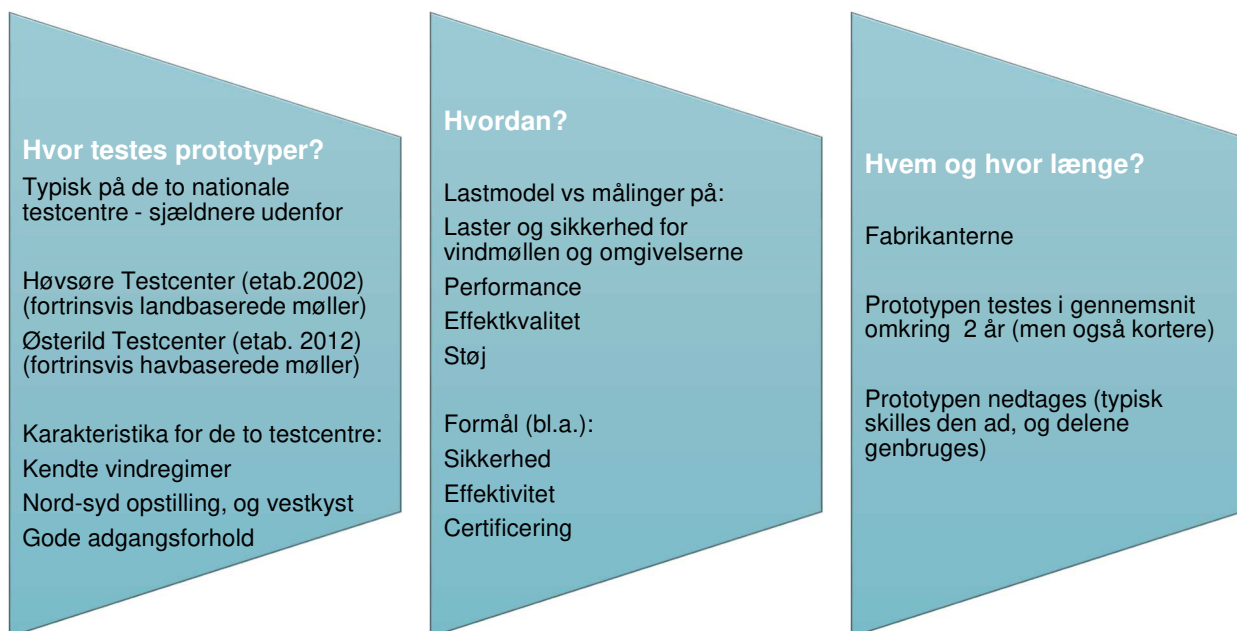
Hvor testes prototyper?

Typisk på de to nationale testcentre - sjældnere udenfor

Høvsøre Testcenter (etab.2002) (fortrinsvis landbaserede møller)

Østerild Testcenter (etab. 2012) (fortrinsvis havbaserede møller)

Karakteristika for de to testcentre:

Kendte vindregimer

Nord-syd opstilling, og vestkyst

Gode adgangsforhold

Hvordan?

Lastmodel vs målinger på:

Laster og sikkerhed for vindmøllen og omgivelserne

Performance

Effektkvalitet

Støj

Formål (bl.a.):

Sikkerhed

Effektivitet

Certificering

Hvem og hvor længe?

Fabrikanterne

Prototypen testes i gennemsnit omkring 2 år (men også kortere)

Prototypen nedtages (typisk skilles den ad, og delene genbruges)